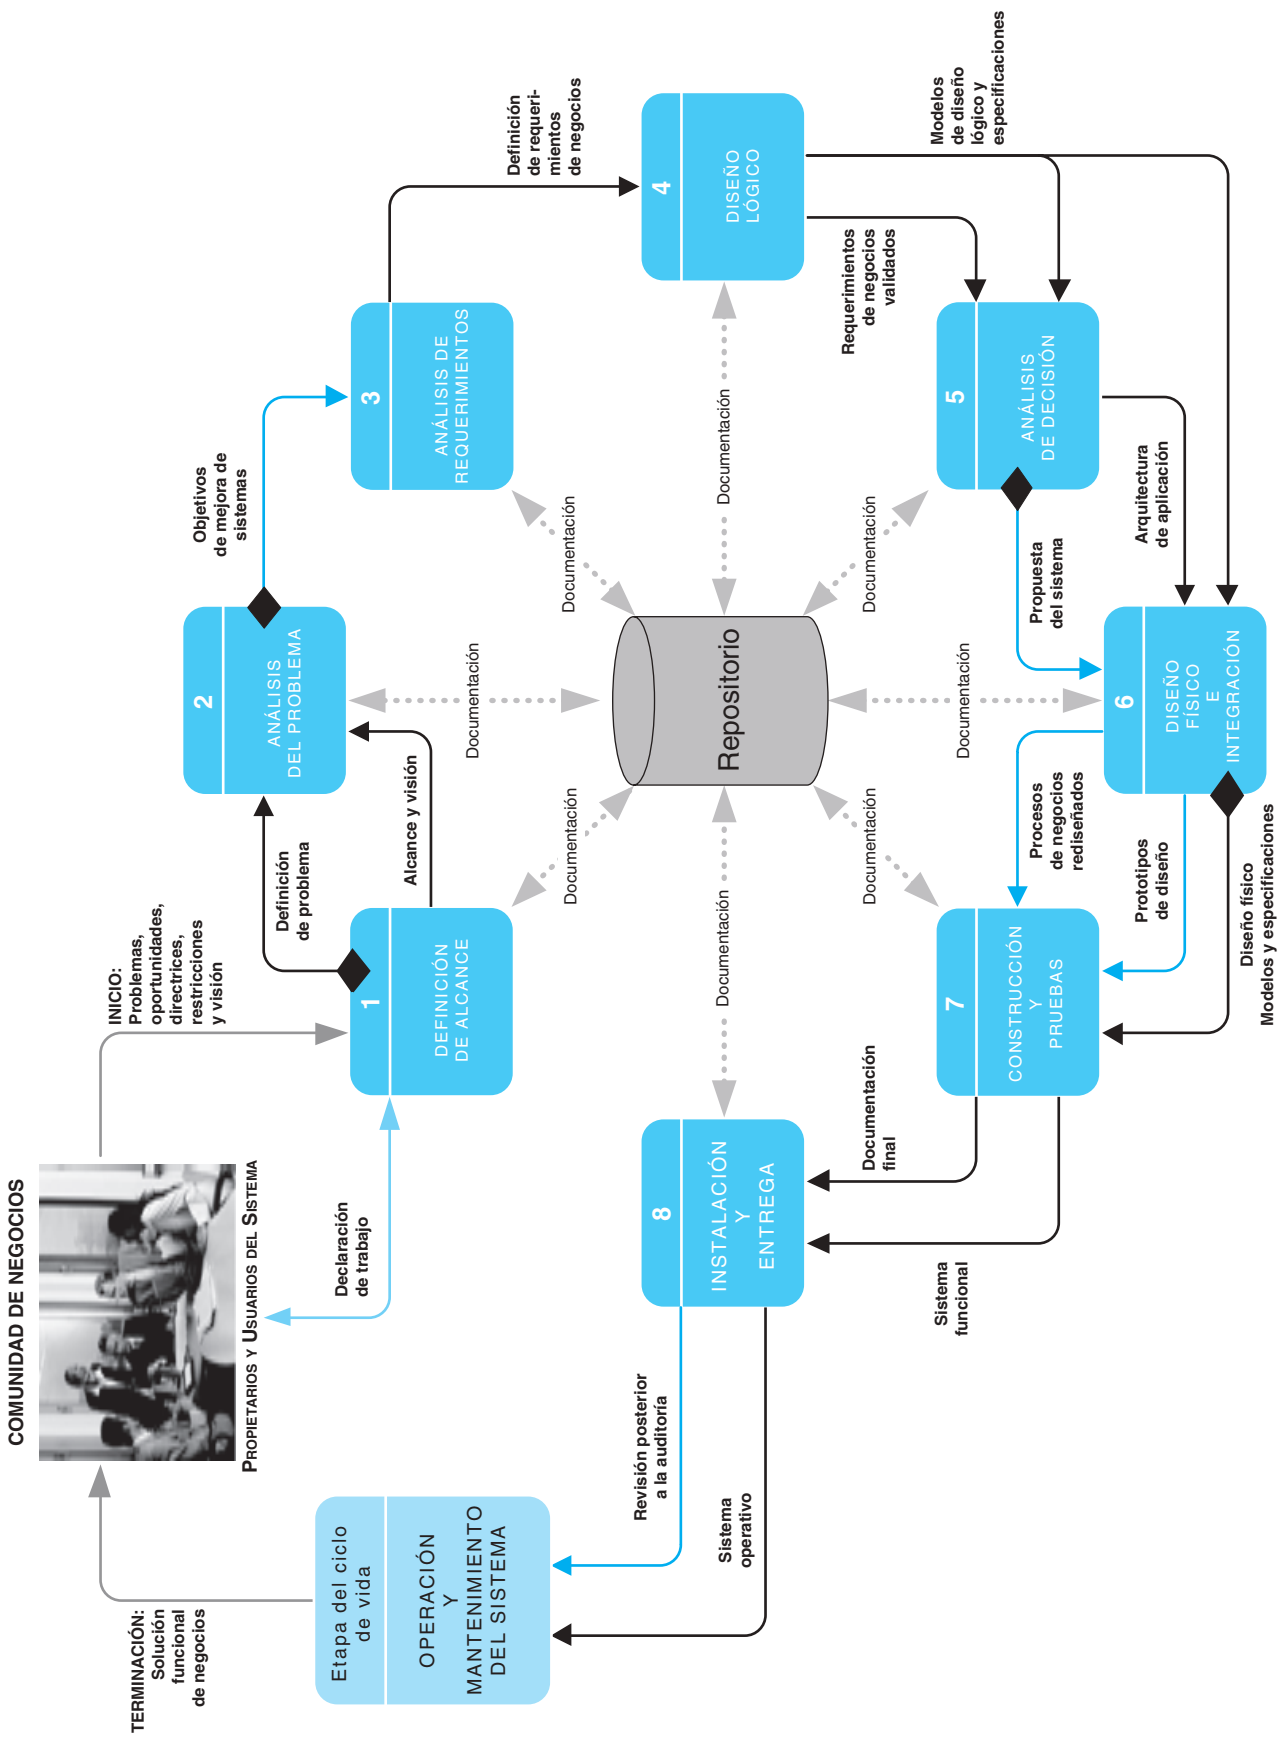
COMUNIDAD DE NEGOCIOS

PROPIETARIOS Y USUARIOS DEL SISTEMA

INICIO: Problemas, oportunidades, directrices, restricciones y visión

Declaración de trabajo

1 DEFINICIÓN DE ALCANCE

Definición de problema

Alcance y visión

2 ANÁLISIS DEL PROBLEMA

Objetivos de mejora de sistemas

3 ANÁLISIS DE REQUERIMIENTOS

Definición de requerimientos de negocios

4 DISEÑO LÓGICO

Modelos de diseño lógico y especificaciones

Requerimientos de negocios validados

5 ANÁLISIS DE DECISIÓN

Propuesta del sistema

Arquitectura de aplicación

6 DISEÑO FÍSICO E INTEGRACIÓN

Procesos de negocios rediseñados

Prototipos de diseño

Diseño físico Modelos y especificaciones

7 CONSTRUCCIÓN Y PRUEBAS

Documentación final

Sistema funcional

8 INSTALACIÓN Y ENTREGA

Revisión posterior a la auditoría

Sistema operativo

Etapa del ciclo de vida

OPERACIÓN Y MANTENIMIENTO DEL SISTEMA

TERMINACIÓN: Solución funcional de negocios

Repositorio

Documentación

Documentación

Documentación

Documentación

Documentación

Documentación

Documentación

Documentación